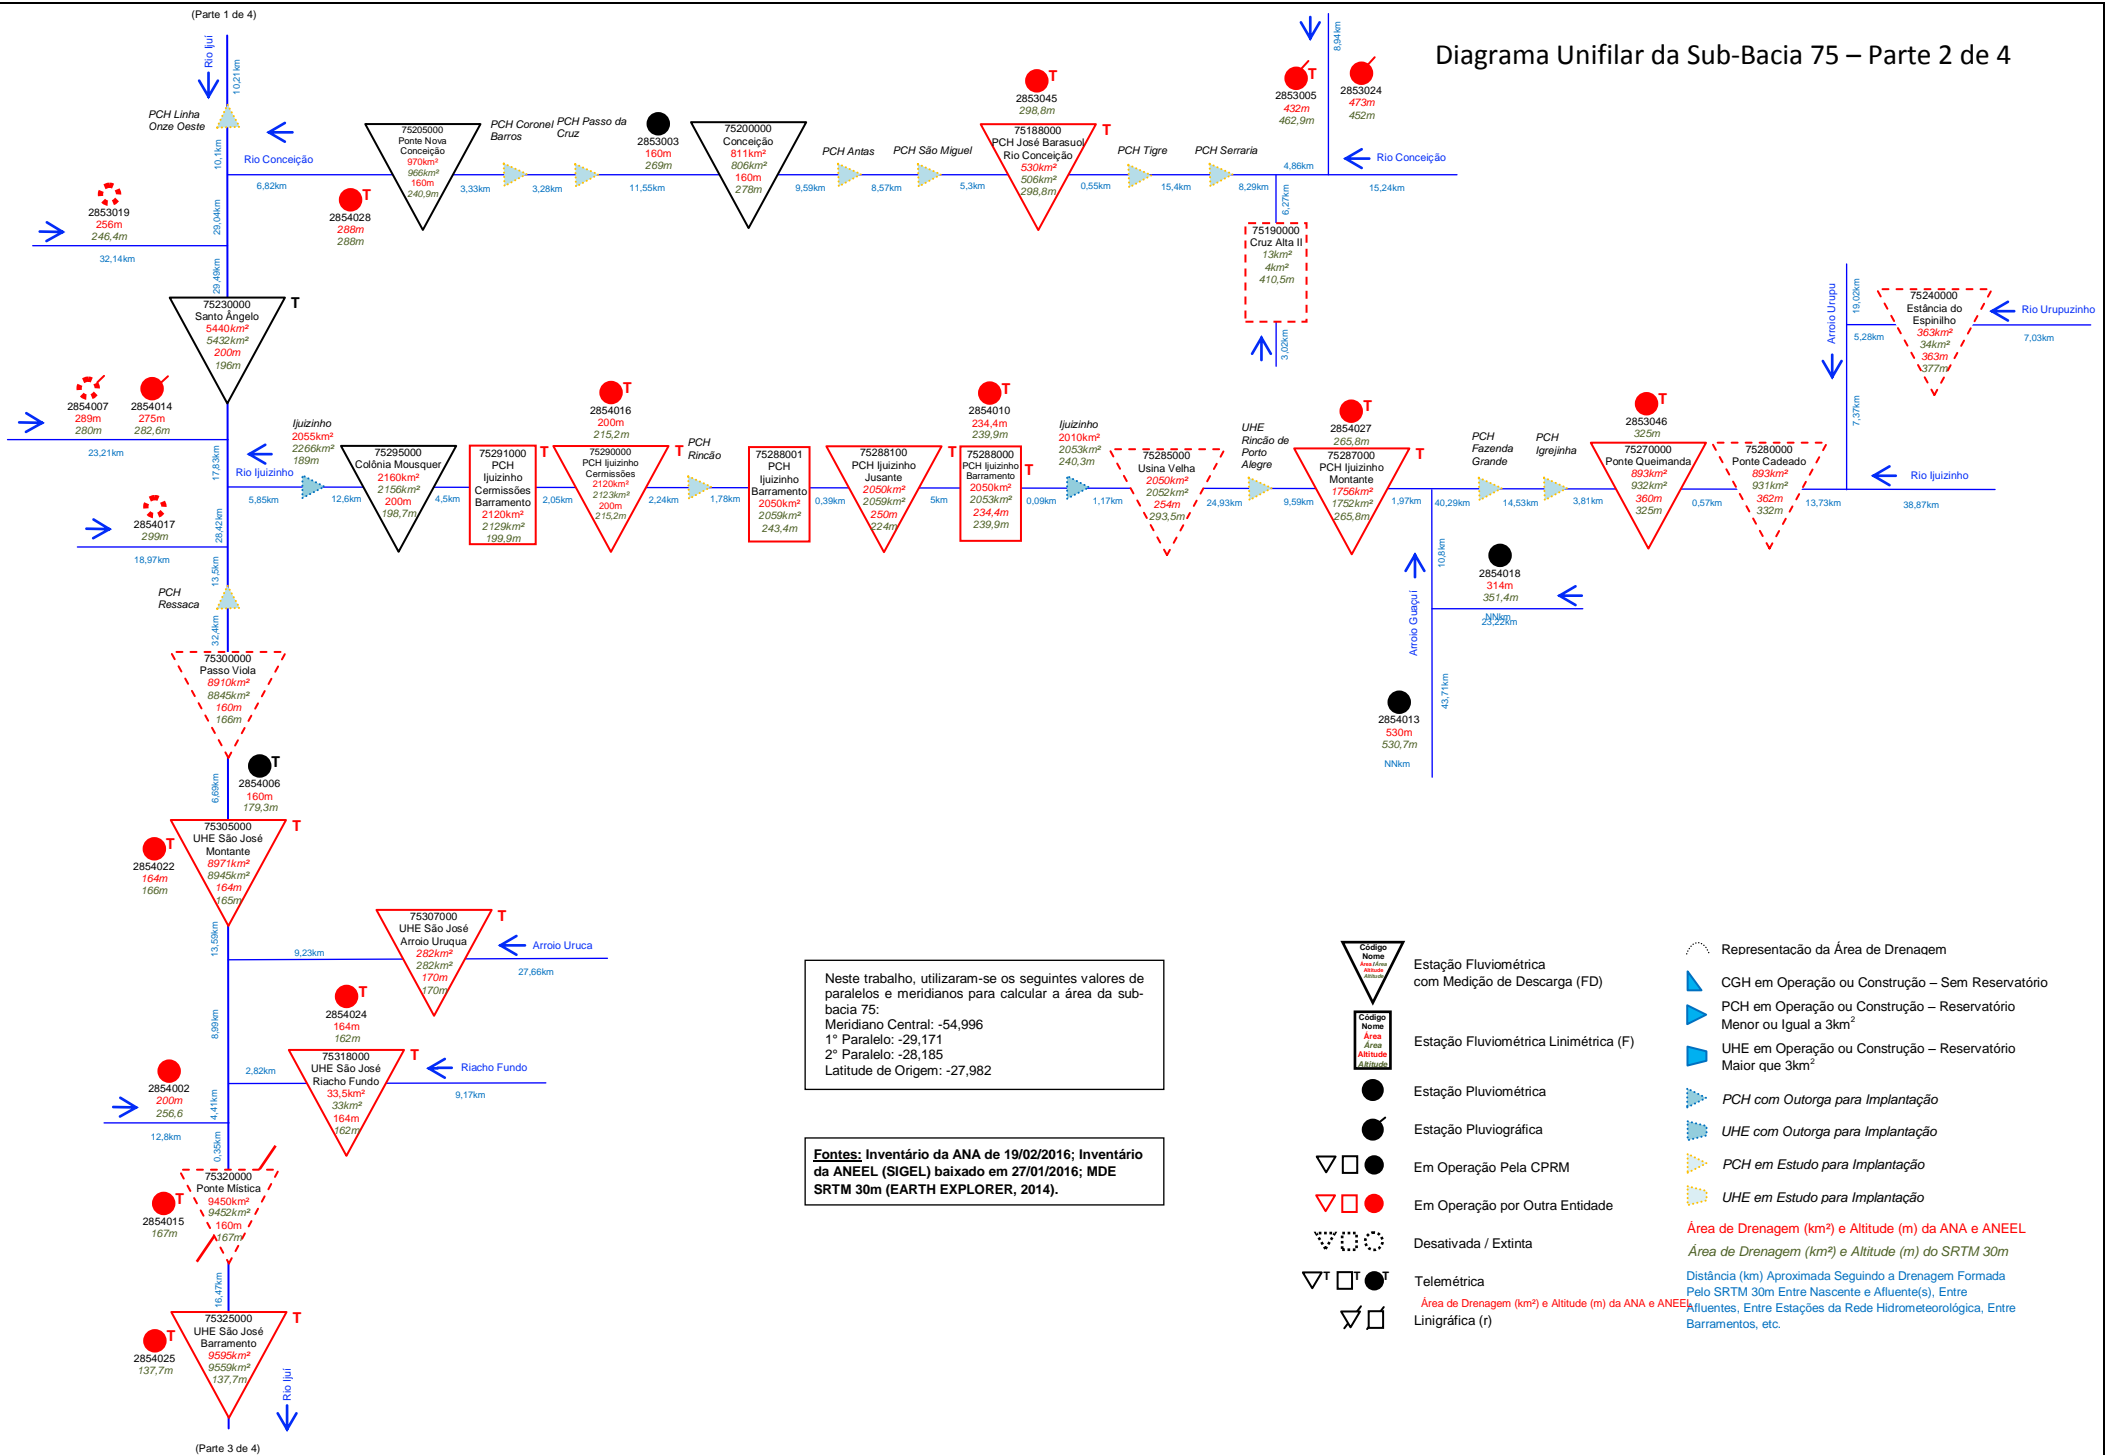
(Parte 1 de 4)

Diagrama Unifilar da Sub-Bacia 75 – Parte 2 de 4

Rio Ijuí
10,21km
PCH Linha Onze Oeste
Rio Conceição
10,1km
6,82km
2853019
256m
246,4m
29,04km
32,14km
2854028
288m
288m
75205000
Ponte Nova Conceição
970km²
966km²
160m
240,9m
3,33km
PCH Coronel Barros
3,28km
PCH Passo da Cruz
2853003
160m
269m
11,55km
75200000
Conceição
811km²
806km²
160m
278m
9,59km
PCH Antas
8,57km
PCH São Miguel
5,3km
2853045
298,8m
75188000
PCH José Barasuol Rio Conceição
530km²
506km²
298,8m
0,55km
PCH Tigre
15,4km
PCH Serraria
8,29km
2853005
432m
462,9m
2853024
473m
452m
8,94km
4,86km
Rio Conceição
15,24km
6,27km
75190000
Cruz Alta II
13km²
4km²
410,5m
3,02km

29,49km
75230000
Santo Ângelo
5440km²
5432km²
200m
196m
T

2854007
289m
280m
2854014
275m
282,6m
23,21km
17,83km
Ijuizinho
2055km²
2266km²
189m
Rio Ijuizinho
5,85km
12,6km
75295000
Colônia Mousquer
2160km²
2156km²
200m
198,7m
4,5km
75291000
PCH Ijuizinho Cermissões Barramento
2120km²
2129km²
199,9m
2,05km
2854016
200m
215,2m
75290000
PCH Ijuizinho Cermissões
2120km²
2123km²
200m
215,2m
2,24km
PCH Rincão
1,78km
75288001
PCH Ijuizinho Barramento
2050km²
2059km²
243,4m
0,39km
75288100
PCH Ijuizinho Jusante
2050km²
2059km²
250m
224m
5km
2854010
234,4m
239,9m
75288000
PCH Ijuizinho Barramento
2050km²
2053km²
234,4m
239,9m
0,09km
Ijuizinho
2010km²
2053km²
240,3m
1,17km
75285000
Usina Velha
2050km²
2052km²
254m
293,5m
24,93km
UHE Rincão de Porto Alegre
9,59km
2854027
265,8m
75287000
PCH Ijuizinho Montante
1756km²
1752km²
265,8m
1,97km
40,29km
PCH Fazenda Grande
14,53km
PCH Igrejinha
3,81km
2853046
325m
75270000
Ponte Queimanda
893km²
932km²
360m
325m
0,57km
75280000
Ponte Cadeado
893km²
931km²
362m
332m
13,73km
Rio Ijuizinho
38,87km
Arroio Urupu
19,02km
5,28km
7,37km
75240000
Estância do Espinilho
363km²
34km²
363m
377m
Rio Urupuzinho
7,03km

2854017
299m
28,42km
18,97km
13,5km
PCH Ressaca
32,4km
10,8km
2854018
314m
351,4m
NNkm
23,22km
Arroio Guaçuí
43,71km
2854013
530m
530,7m
NNkm

75300000
Passo Viola
8910km²
8845km²
160m
166m
2854006
160m
179,3m
6,69km
2854022
164m
166m
75305000
UHE São José Montante
8971km²
8945km²
164m
165m
13,59km
9,23km
75307000
UHE São José Arroio Uruqua
282km²
282km²
170m
170m
Arroio Uruca
27,66km
2854024
164m
162m
8,99km
2854002
200m
256,6
2,82km
75318000
UHE São José Riacho Fundo
33,5km²
33km²
164m
162m
Riacho Fundo
9,17km
4,41km
12,8km
0,35km
75320000
Ponte Mística
9450km²
9452km²
160m
167m
2854015
167m
16,47km
75325000
UHE São José Barramento
9595km²
9559km²
137,7m
2854025
137,7m
Rio Ijuí
(Parte 3 de 4)

Neste trabalho, utilizaram-se os seguintes valores de paralelos e meridianos para calcular a área da sub-bacia 75:
Meridiano Central: -54,996
1° Paralelo: -29,171
2° Paralelo: -28,185
Latitude de Origem: -27,982

Fontes: Inventário da ANA de 19/02/2016; Inventário da ANEEL (SIGEL) baixado em 27/01/2016; MDE SRTM 30m (EARTH EXPLORER, 2014).

Código Nome Área Área Altitude Altitude
Estação Fluviométrica com Medição de Descarga (FD)
Código Nome Área Área Altitude Altitude
Estação Fluviométrica Linimétrica (F)
Estação Pluviométrica
Estação Pluviográfica
Em Operação Pela CPRM
Em Operação por Outra Entidade
Desativada / Extinta
Telemétrica
Área de Drenagem (km²) e Altitude (m) da ANA e ANEEL
Linigráfica (r)
Representação da Área de Drenagem
CGH em Operação ou Construção – Sem Reservatório
PCH em Operação ou Construção – Reservatório Menor ou Igual a 3km²
UHE em Operação ou Construção – Reservatório Maior que 3km²
PCH com Outorga para Implantação
UHE com Outorga para Implantação
PCH em Estudo para Implantação
UHE em Estudo para Implantação
Área de Drenagem (km²) e Altitude (m) da ANA e ANEEL
Área de Drenagem (km²) e Altitude (m) do SRTM 30m
Distância (km) Aproximada Seguindo a Drenagem Formada Pelo SRTM 30m Entre Nascente e Afluente(s), Entre Afluentes, Entre Estações da Rede Hidrometeorológica, Entre Barramentos, etc.